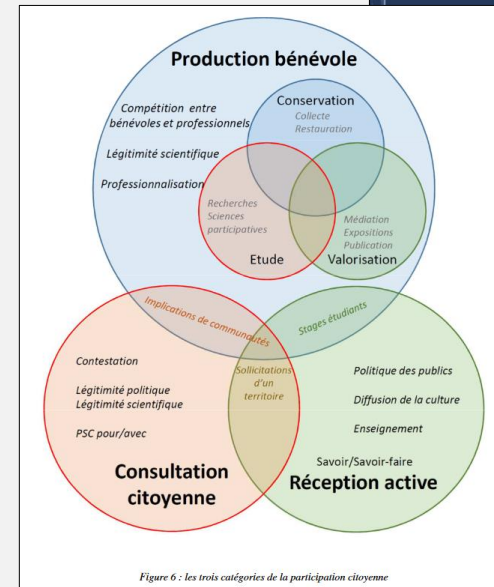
Production bénévole

Compétition entre bénévoles et professionnels

Légitimité scientifique

Professionnalisation

Conservation
Collecte
Restauration

Recherches
Sciences participatives

Etude

Médiation
Expositions
Publication

Valorisation

Implications de communautés

Stages étudiants

Contestation

Légitimité politique
Légitimité scientifique

PSC pour/avec

Sollicitations d'un territoire

Politique des publics

Diffusion de la culture

Enseignement

Savoir/Savoir-faire

Consultation citoyenne

Réception active

Figure 6 : les trois catégories de la participation citoyenne